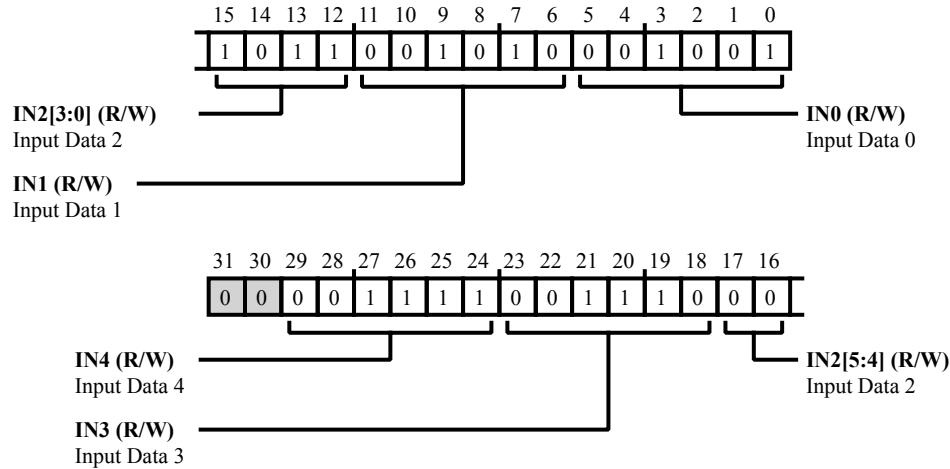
15 14 13 12 11 10 9 8 7 6 5 4 3 2 1 0

| 1 | 0 | 1 | 1 | 0 | 0 | 1 | 0 | 1 | 0 | 0 | 0 | 1 | 0 | 0 | 1 |
|---|---|---|---|---|---|---|---|---|---|---|---|---|---|---|---|

**IN2[3:0] (R/W)**
Input Data 2

**IN0 (R/W)**
Input Data 0

**IN1 (R/W)**
Input Data 1

31 30 29 28 27 26 25 24 23 22 21 20 19 18 17 16

| 0 | 0 | 0 | 0 | 1 | 1 | 1 | 1 | 0 | 0 | 1 | 1 | 1 | 0 | 0 | 0 |
|---|---|---|---|---|---|---|---|---|---|---|---|---|---|---|---|

**IN4 (R/W)**
Input Data 4

**IN2[5:4] (R/W)**
Input Data 2

**IN3 (R/W)**
Input Data 3